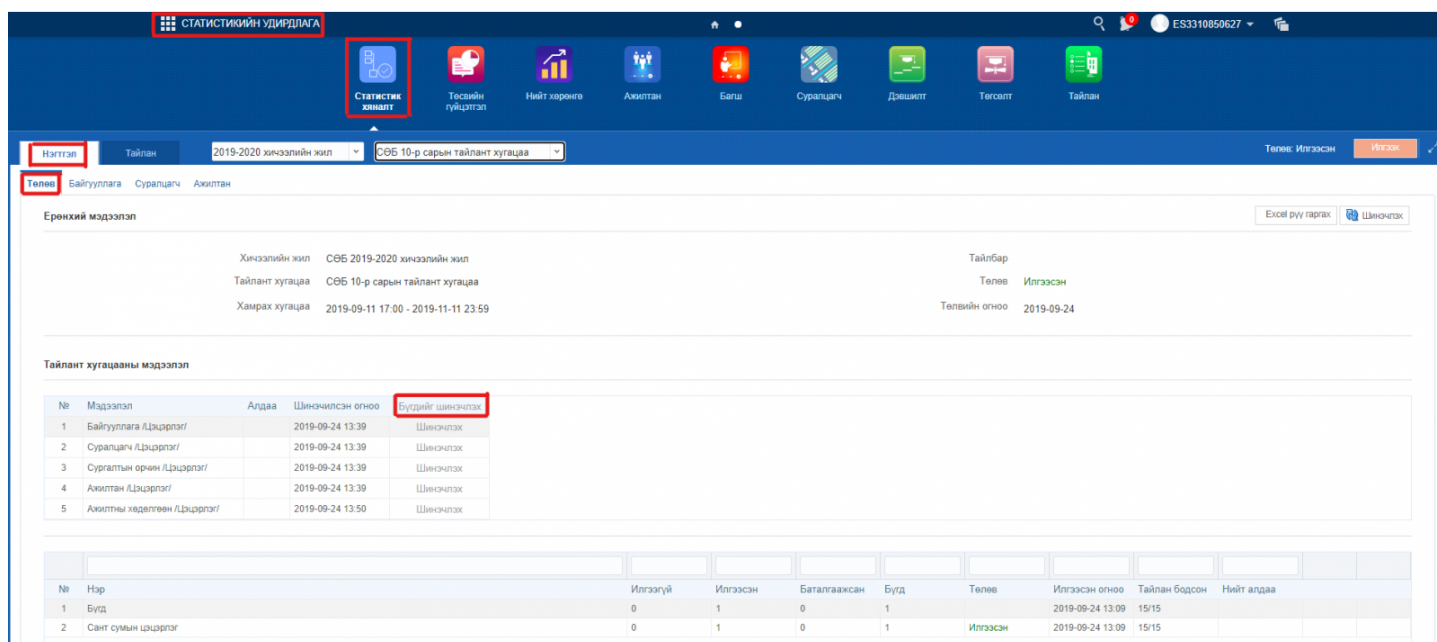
СТАТИСТИКИЙН УДИРДЛАГА

ES3310850627

Статистик хяналт
Төсвийн гүйцэтгэл
Нийт хөрөнгө
Ажилтан
Багш
Суралцагч
Дэвшилт
Төгсөлт
Тайлан

Нэгтгэл
Тайлан
2019-2020 хичээлийн жил
СӨБ 10-р сарын тайлант хугацаа
Төлөв: Илгээсэн
Илгээх

Төлөв
Байгууллага
Суралцагч
Ажилтан

Ерөнхий мэдээлэл
Excel руу гаргах
Шинэчлэх

Хичээлийн жил СӨБ 2019-2020 хичээлийн жил
Тайлант хугацаа СӨБ 10-р сарын тайлант хугацаа
Хамрах хугацаа 2019-09-11 17:00 - 2019-11-11 23:59
Тайлбар
Төлөв Илгээсэн
Төлөвийн огноо 2019-09-24

Тайлант хугацааны мэдээлэл

| № | Мэдээлэл | Алдаа | Шинэчилсэн огноо | Бүгдийг шинэчлэх |
|---|---|---|---|---|
| 1 | Байгууллага /Цэцэрлэг/ | | 2019-09-24 13:39 | Шинэчлэх |
| 2 | Суралцагч /Цэцэрлэг/ | | 2019-09-24 13:39 | Шинэчлэх |
| 3 | Сургалтын орчин /Цэцэрлэг/ | | 2019-09-24 13:39 | Шинэчлэх |
| 4 | Ажилтан /Цэцэрлэг/ | | 2019-09-24 13:39 | Шинэчлэх |
| 5 | Ажилтны хөдөлгөөн /Цэцэрлэг/ | | 2019-09-24 13:50 | Шинэчлэх |

| № | Нэр | Илгээгүй | Илгээсэн | Баталгаажсан | Бүгд | Төлөв | Илгээсэн огноо | Тайлан бодсон | Нийт алдаа |
|---|---|---|---|---|---|---|---|---|---|
| 1 | Бүгд | 0 | 1 | 0 | 1 | | 2019-09-24 13:09 | 15/15 | |
| 2 | Сант сумын цэцэрлэг | 0 | 1 | 0 | 1 | Илгээсэн | 2019-09-24 13:09 | 15/15 | |